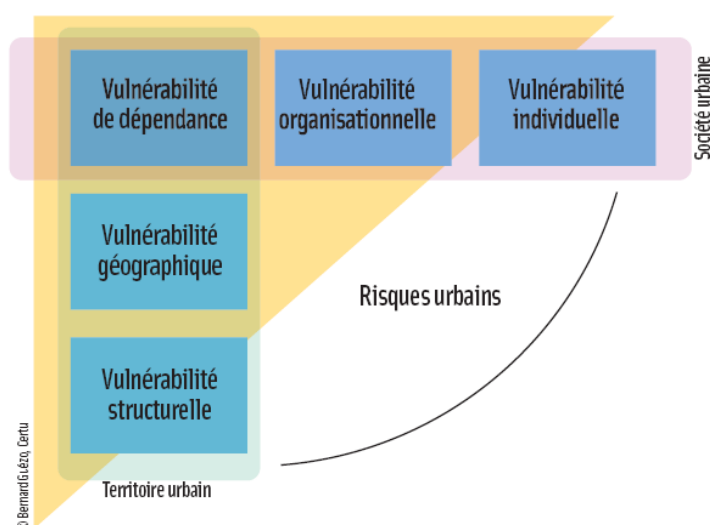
Vulnérabilité de dépendance

Vulnérabilité organisationnelle

Vulnérabilité individuelle

Société urbaine

Vulnérabilité géographique

Risques urbains

Vulnérabilité structurelle

Territoire urbain

© Bernard Guézo, Certu